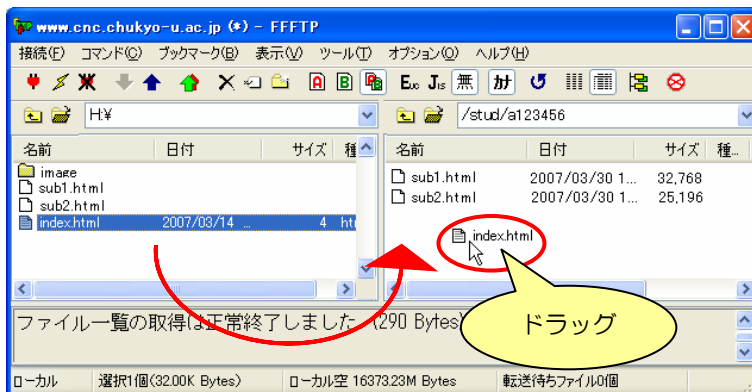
www.cnc.chukyo-u.ac.jp (*) - FFFTP

接続(F) コマンド(C) ブックマーク(B) 表示(V) ツール(T) オプション(O) ヘルプ(H)

A B 無 カナ

H:¥

/stud/a123456

| 名前 | 日付 | サイズ | 種 |
|---|---|---|---|
| image | | | |
| sub1.html | | | |
| sub2.html | | | |
| index.html | 2007/03/14 ... | 4 | ht |

| 名前 | 日付 | サイズ | 種... |
|---|---|---|---|
| sub1.html | 2007/03/30 1... | 32,768 | |
| sub2.html | 2007/03/30 1... | 25,196 | |

index.html

ファイル一覧の取得は正常終了しました (290 Bytes

ドラッグ

ローカル | 選択1個(32.00K Bytes) | ローカル空 16373.23M Bytes | 転送待ちファイル0個